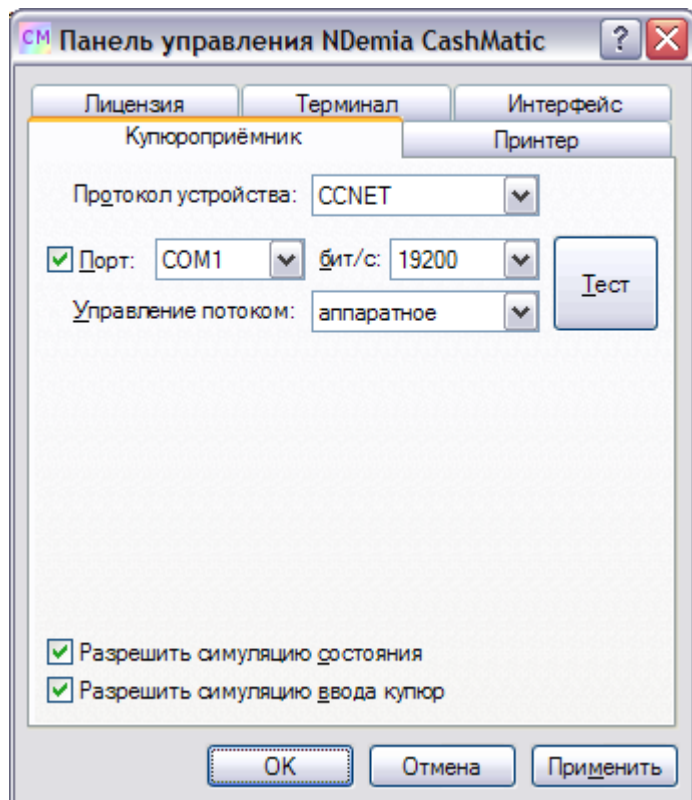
CM Панель управления NDemia CashMatic

?

Лицензия
Терминал
Интерфейс
Купюроприёмник
Принтер

Протокол устройства: CCNET

Порт: COM1 бит/с: 19200

Тест

Управление потоком: аппаратное

Разрешить симуляцию состояния

Разрешить симуляцию ввода купюр

OK
Отмена
Применить